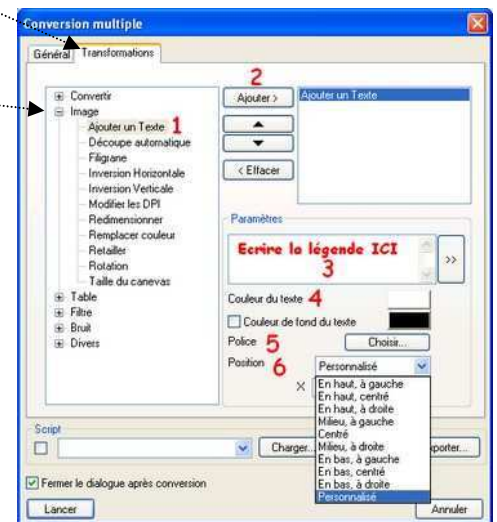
Conversion multiple

Général Transformations

Convertir
Image
Ajouter un Texte 1
Découpe automatique
Filigrane
Inversion Horizontale
Inversion Verticale
Modifier les DPI
Redimensionner
Remplacer couleur
Retailler
Rotation
Taille du canevas
Table
Filtre
Bruit
Divers

2
Ajouter >
< Effacer

Ajouter un Texte

Paramètres
Ecrire la légende ICI
3
>>

Couleur du texte 4
Couleur de fond du texte
Police 5 Choisir...
Position 6 Personnalisé

X

En haut, à gauche
En haut, centré
En haut, à droite
Milieu, à gauche
Centré
Milieu, à droite
En bas, à gauche
En bas, centré
En bas, à droite
Personnalisé

Script
Charger... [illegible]xporter...

Fermer le dialogue après conversion

Lancer
Annuler